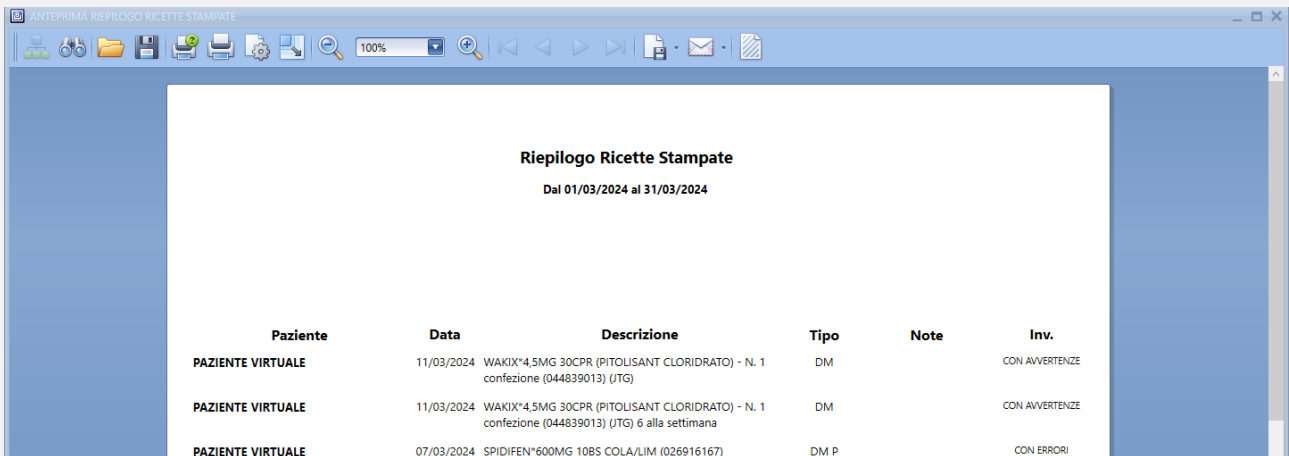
ANTEPRIMA RIEPILOGO RICETTE STAMPATE

100%

Riepilogo Ricette Stampate

Dal 01/03/2024 al 31/03/2024

| Paziente | Data | Descrizione | Tipo | Note | Inv. |
|---|---|---|---|---|---|
| PAZIENTE VIRTUALE | 11/03/2024 | WAKIX*4,5MG 30CPR (PITOLISANT CLORIDRATO) - N. 1 confezione (044839013) (JTG) | DM | | CON AVVERTENZE |
| PAZIENTE VIRTUALE | 11/03/2024 | WAKIX*4,5MG 30CPR (PITOLISANT CLORIDRATO) - N. 1 confezione (044839013) (JTG) 6 alla settimana | DM | | CON AVVERTENZE |
| PAZIENTE VIRTUALE | 07/03/2024 | SPIDIFEN*600MG 10BS COLA/LIM (026916167) | DM P | | CON ERRORI |